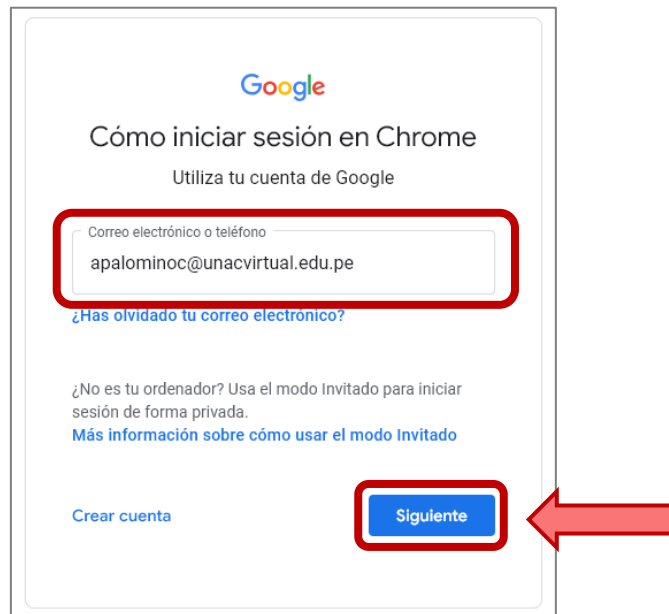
Google

Cómo iniciar sesión en Chrome

Utiliza tu cuenta de Google

Correo electrónico o teléfono

apalominoc@unacvirtual.edu.pe

¿Has olvidado tu correo electrónico?

¿No es tu ordenador? Usa el modo Invitado para iniciar sesión de forma privada.

Más información sobre cómo usar el modo Invitado

Crear cuenta

Siguiente